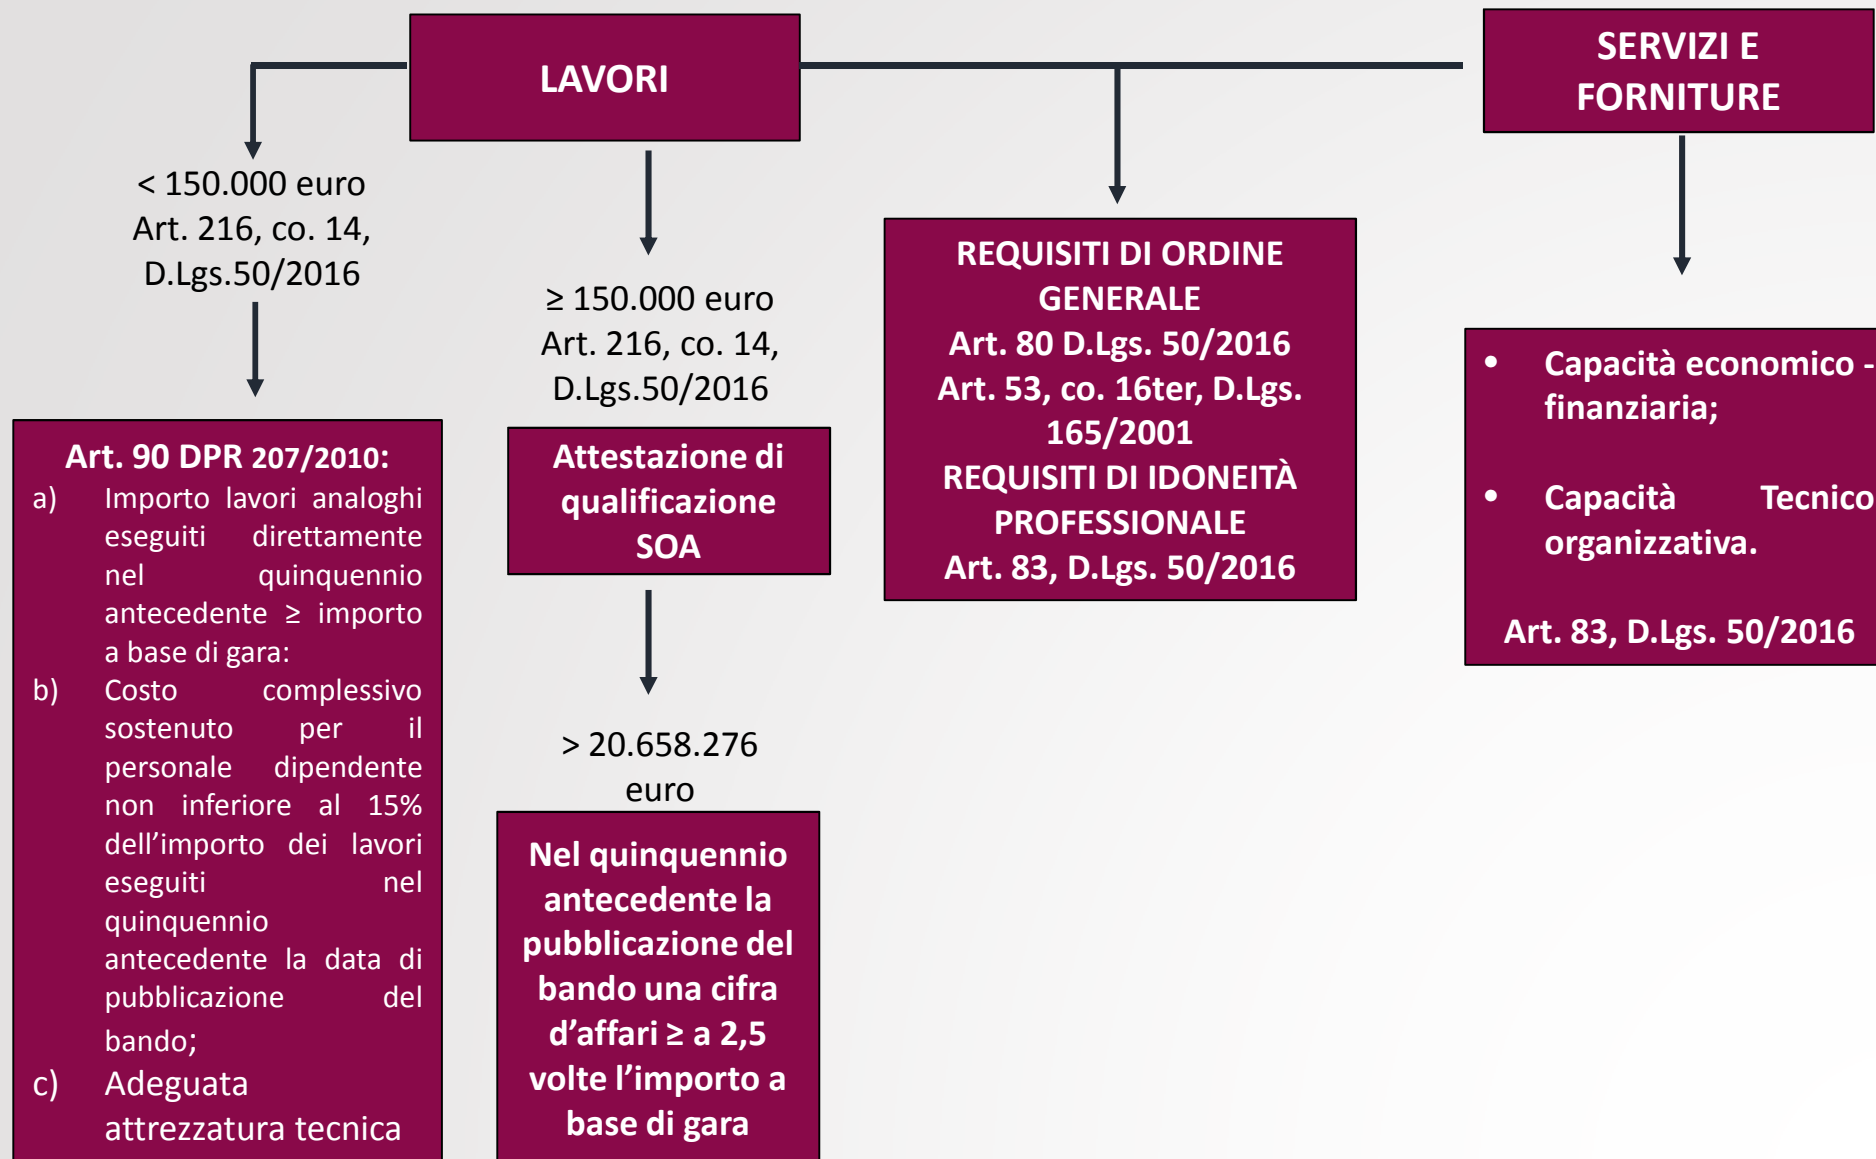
LAVORI

SERVIZI E FORNITURE

< 150.000 euro
Art. 216, co. 14, D.Lgs.50/2016

≥ 150.000 euro
Art. 216, co. 14, D.Lgs.50/2016

REQUISITI DI ORDINE GENERALE
Art. 80 D.Lgs. 50/2016
Art. 53, co. 16ter, D.Lgs. 165/2001
REQUISITI DI IDONEITÀ PROFESSIONALE
Art. 83, D.Lgs. 50/2016

• Capacità economico - finanziaria;

• Capacità Tecnico organizzativa.

Art. 83, D.Lgs. 50/2016

Art. 90 DPR 207/2010:
a) Importo lavori analoghi eseguiti direttamente nel quinquennio antecedente ≥ importo a base di gara:
b) Costo complessivo sostenuto per il personale dipendente non inferiore al 15% dell'importo dei lavori eseguiti nel quinquennio antecedente la data di pubblicazione del bando;
c) Adeguata attrezzatura tecnica

Attestazione di qualificazione SOA

> 20.658.276 euro

Nel quinquennio antecedente la pubblicazione del bando una cifra d'affari ≥ a 2,5 volte l'importo a base di gara